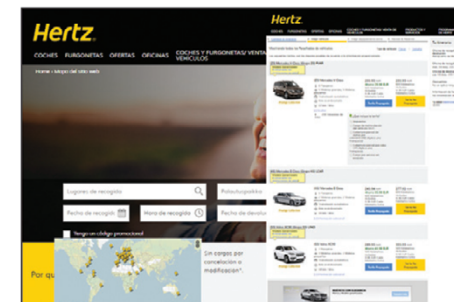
Hertz

COCHES FURGONETAS OFERTAS OFICINAS COCHES Y FURGONETAS/ VENTA VEHÍCULOS

Home › Mapa del sitio web

Lugares de recogida

Fecha de recogida

Hora de recogida

Tengo un código promocional

Por qu

Sin cargos por cancelación o modificación¹

Hertz

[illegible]

Resultados de la búsqueda

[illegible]

Seguir Búsqueda

Seguir Búsqueda

Seguir Búsqueda